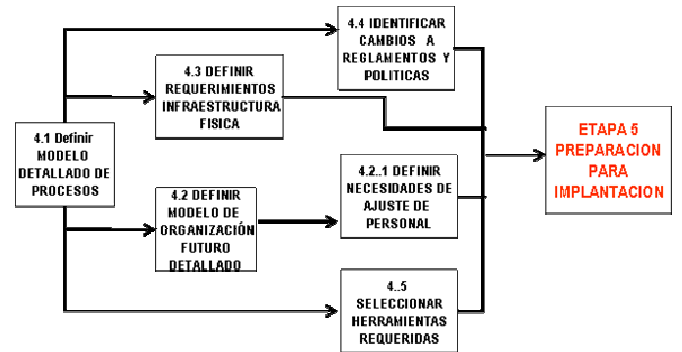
4.1 Definir MODELO DETALLADO DE PROCESOS

4.4 IDENTIFICAR CAMBIOS A REGLAMENTOS Y POLITICAS

4.3 DEFINIR REQUERIMIENTOS INFRAESTRUCTURA FISICA

4.2 DEFINIR MODELO DE ORGANIZACIÓN FUTURO DETALLADO

4.2..1 DEFINIR NECESIDADES DE AJUSTE DE PERSONAL

4..5 SELECCIONAR HERRAMIENTAS REQUERIDAS

ETAPA 5 PREPARACION PARA IMPLANTACION